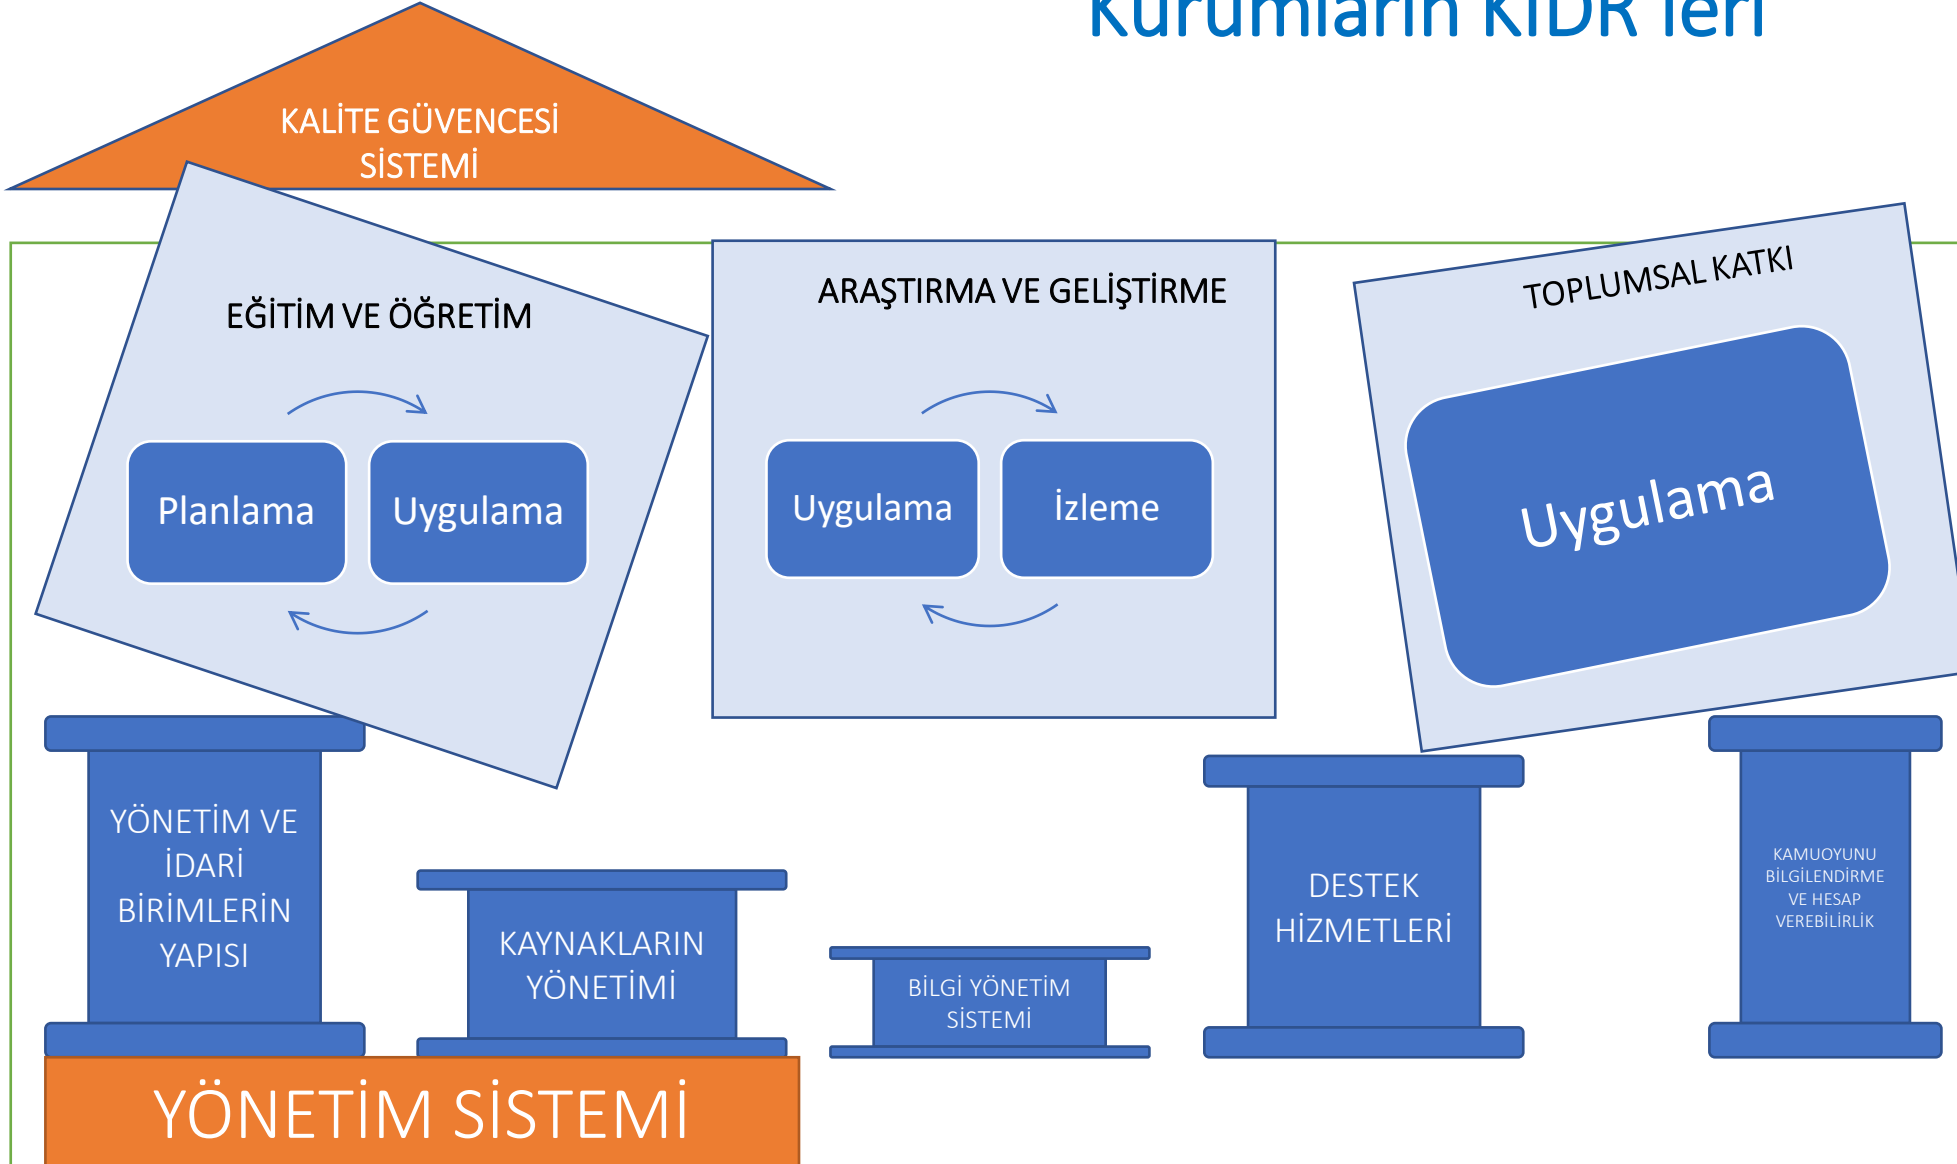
Kurumların KİDR leri

KALİTE GÜVENCESİ SİSTEMİ

EĞİTİM VE ÖĞRETİM

Planlama

Uygulama

ARAŞTIRMA VE GELİŞTİRME

Uygulama

İzleme

TOPLUMSAL KATKI

Uygulama

YÖNETİM VE İDARİ BİRİMLERİN YAPISI

KAYNAKLARIN YÖNETİMİ

BİLGİ YÖNETİM SİSTEMİ

DESTEK HİZMETLERİ

KAMUOYUNU BİLGİLENDİRME VE HESAP VEREBİLİRLİK

YÖNETİM SİSTEMİ